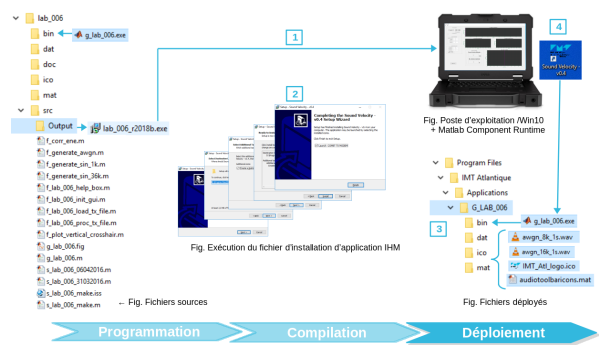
lab_006
bin
g_lab_006.exe
dat
doc
ico
mat
src
Output
lab_006_r2018b.exe
f_corr_ene.m
f_generate_awgn.m
f_generate_sin_1k.m
f_generate_sin_36k.m
f_lab_006_help_box.m
f_lab_006_init_gui.m
f_lab_006_load_tx_file.m
f_lab_006_proc_tx_file.m
f_plot_vertical_crosshair.m
g_lab_006.fig
g_lab_006.m
s_lab_006_06042016.m
s_lab_006_31032016.m
s_lab_006_make.iss
s_lab_006_make.m
← Fig. Fichiers sources

1

2

Completing the Sound Velocity v0.4 Setup Wizard

Fig. Exécution du fichier d'installation d'application IHM

Fig. Poste d'exploitation /Win10 + Matlab Component Runtime

4

Sound Velocity v0.4

Program Files
IMT Atlantique
Applications
G_LAB_006
3
bin
g_lab_006.exe
dat
awgn_8k_1s.wav
ico
awgn_16k_1s.wav
mat
IMT_Atl_logo.ico
audiotoolbaricons.mat

Fig. Fichiers déployés

Programmation
Compilation
Déploiement